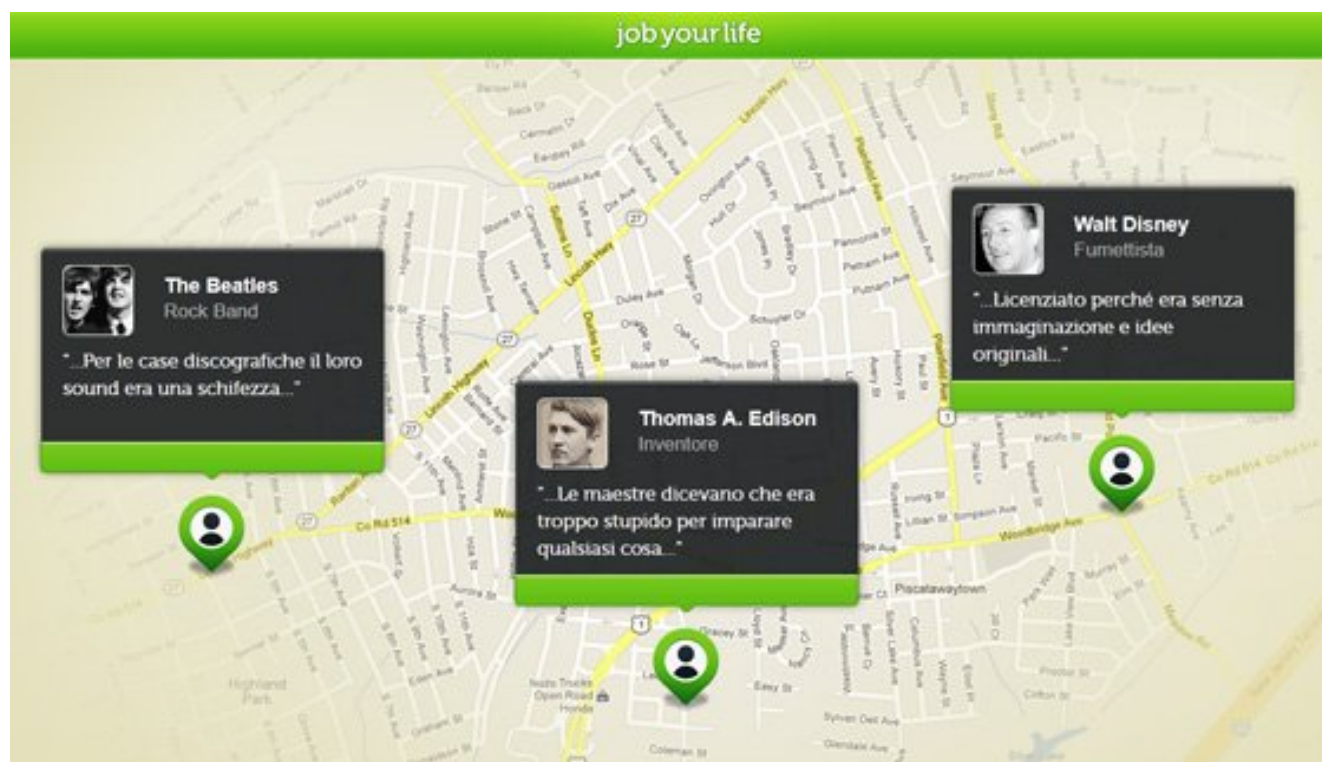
job your life

The Beatles
Rock Band
"...Per le case discografiche il loro sound era una schifezza..."

Thomas A. Edison
Inventore
"...Le maestre dicevano che era troppo stupido per imparare qualsiasi cosa..."

Walt Disney
Fumettista
"...Licenziato perché era senza immaginazione e idee originali..."

Lincoln Highway
Co Rd 514
Woodbridge Ave
Plainfield Ave
Piscatawaytown
Highland Park
Seymour Ave
Putnam Ave
Duley Ave
Rose St
Jefferson Blvd
Easy St
Coleman St